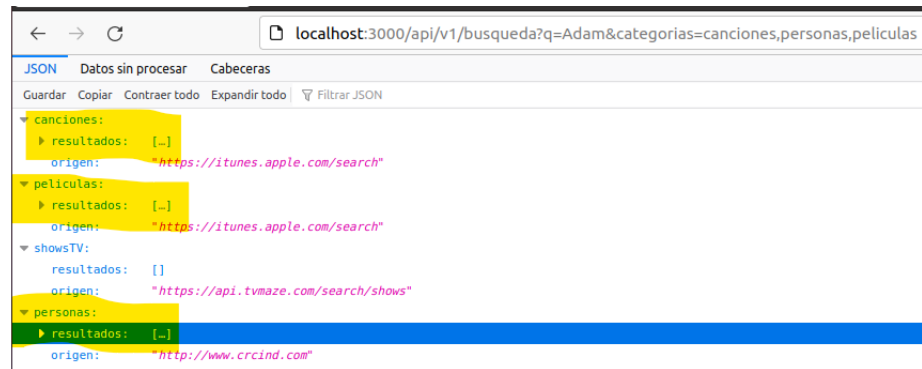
localhost:3000/api/v1/busqueda?q=Adam&categorias=canciones,personas,peliculas

JSON Datos sin procesar Cabeceras

Guardar Copiar Contraer todo Expandir todo Filtrar JSON

canciones:
resultados: […]
origen: "https://itunes.apple.com/search"
peliculas:
resultados: […]
origen: "https://itunes.apple.com/search"
showsTV:
resultados: []
origen: "https://api.tvmaze.com/search/shows"
personas:
resultados: […]
origen: "http://www.crcind.com"